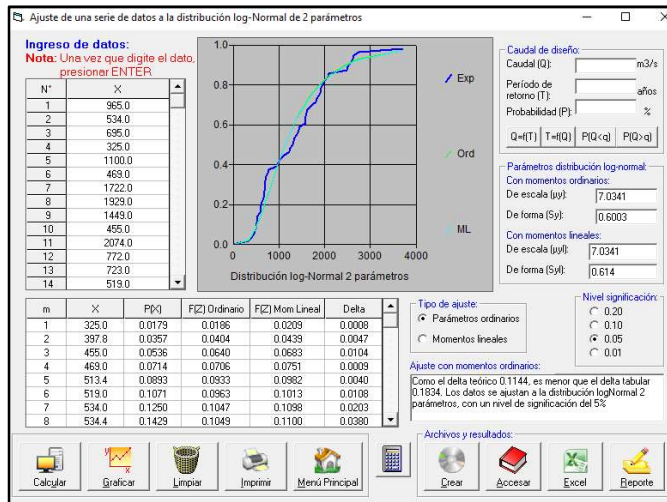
Ajuste de una serie de datos a la distribución log-Normal de 2 parámetros

Ingreso de datos:
Nota: Una vez que digite el dato, presionar ENTER

| N° | X |
|---|---|
| 1 | 965.0 |
| 2 | 534.0 |
| 3 | 695.0 |
| 4 | 325.0 |
| 5 | 1100.0 |
| 6 | 469.0 |
| 7 | 1722.0 |
| 8 | 1929.0 |
| 9 | 1449.0 |
| 10 | 455.0 |
| 11 | 2074.0 |
| 12 | 772.0 |
| 13 | 723.0 |
| 14 | 519.0 |

1.0
0.8
0.6
0.4
0.2
0.0
0 1000 2000 3000 4000
Exp
Ord
ML
Distribución log-Normal 2 parámetros

Caudal de diseño:
Caudal (Q): m3/s
Período de retorno (T): años
Probabilidad (P): %
Q=f(T) T=f(Q) P(Q<q) P(Q>q)

Parámetros distribución log-normal:
Con momentos ordinarios:
De escala (µy): 7.0341
De forma (Sy): 0.6003
Con momentos lineales:
De escala (µyl): 7.0341
De forma (Syl): 0.614

| m | X | P(X) | F(Z) Ordinario | F(Z) Mom Lineal | Delta |
|---|---|---|---|---|---|
| 1 | 325.0 | 0.0179 | 0.0186 | 0.0209 | 0.0008 |
| 2 | 397.8 | 0.0357 | 0.0404 | 0.0439 | 0.0047 |
| 3 | 455.0 | 0.0536 | 0.0640 | 0.0683 | 0.0104 |
| 4 | 469.0 | 0.0714 | 0.0706 | 0.0751 | 0.0009 |
| 5 | 513.4 | 0.0893 | 0.0933 | 0.0982 | 0.0040 |
| 6 | 519.0 | 0.1071 | 0.0963 | 0.1013 | 0.0108 |
| 7 | 534.0 | 0.1250 | 0.1047 | 0.1098 | 0.0203 |
| 8 | 534.4 | 0.1429 | 0.1049 | 0.1100 | 0.0380 |

Tipo de ajuste:
Parámetros ordinarios
Momentos lineales

Nivel significación:
0.20
0.10
0.05
0.01

Ajuste con momentos ordinarios:
Como el delta teórico 0.1144, es menor que el delta tabular 0.1834. Los datos se ajustan a la distribución logNormal 2 parámetros, con un nivel de significación del 5%

Archivos y resultados:
Calcular Graficar Limpiar Imprimir Menú Principal Grabar Accesar Excel Reporte